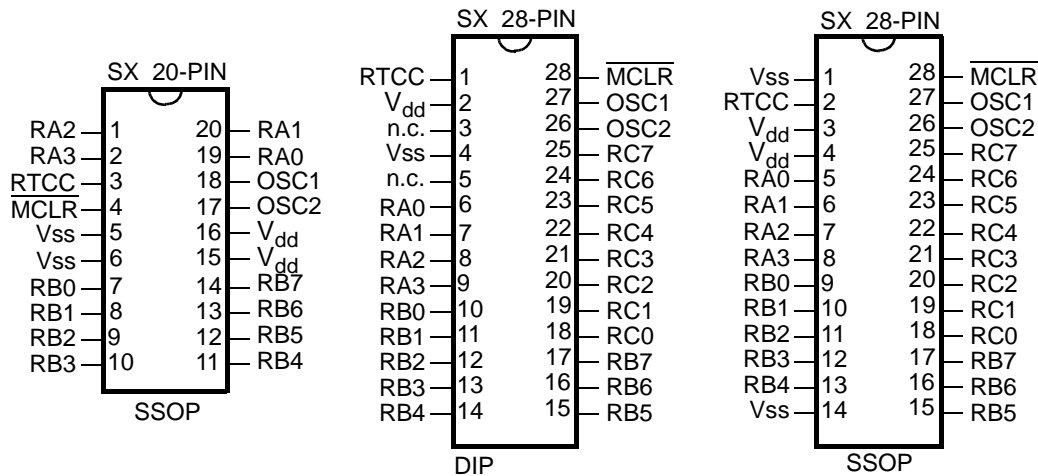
SX 20-PIN

| | | | |
|---|---|---|---|
| RA2 | 1 | 20 | RA1 |
| RA3 | 2 | 19 | RA0 |
| $\overline{\text{RTCC}}$ | 3 | 18 | OSC1 |
| $\overline{\text{MCLR}}$ | 4 | 17 | OSC2 |
| Vss | 5 | 16 | $V_{dd}$ |
| Vss | 6 | 15 | $V_{dd}$ |
| RB0 | 7 | 14 | RB7 |
| RB1 | 8 | 13 | RB6 |
| RB2 | 9 | 12 | RB5 |
| RB3 | 10 | 11 | RB4 |

SSOP

SX 28-PIN

| | | | |
|---|---|---|---|
| RTCC | 1 | 28 | $\overline{\text{MCLR}}$ |
| $V_{dd}$ | 2 | 27 | OSC1 |
| n.c. | 3 | 26 | OSC2 |
| Vss | 4 | 25 | RC7 |
| n.c. | 5 | 24 | RC6 |
| RA0 | 6 | 23 | RC5 |
| RA1 | 7 | 22 | RC4 |
| RA2 | 8 | 21 | RC3 |
| RA3 | 9 | 20 | RC2 |
| RB0 | 10 | 19 | RC1 |
| RB1 | 11 | 18 | RC0 |
| RB2 | 12 | 17 | RB7 |
| RB3 | 13 | 16 | RB6 |
| RB4 | 14 | 15 | RB5 |

DIP

SX 28-PIN

| | | | |
|---|---|---|---|
| Vss | 1 | 28 | $\overline{\text{MCLR}}$ |
| RTCC | 2 | 27 | OSC1 |
| $V_{dd}$ | 3 | 26 | OSC2 |
| $V_{dd}$ | 4 | 25 | RC7 |
| RA0 | 5 | 24 | RC6 |
| RA1 | 6 | 23 | RC5 |
| RA2 | 7 | 22 | RC4 |
| RA3 | 8 | 21 | RC3 |
| RB0 | 9 | 20 | RC2 |
| RB1 | 10 | 19 | RC1 |
| RB2 | 11 | 18 | RC0 |
| RB3 | 12 | 17 | RB7 |
| RB4 | 13 | 16 | RB6 |
| Vss | 14 | 15 | RB5 |

SSOP